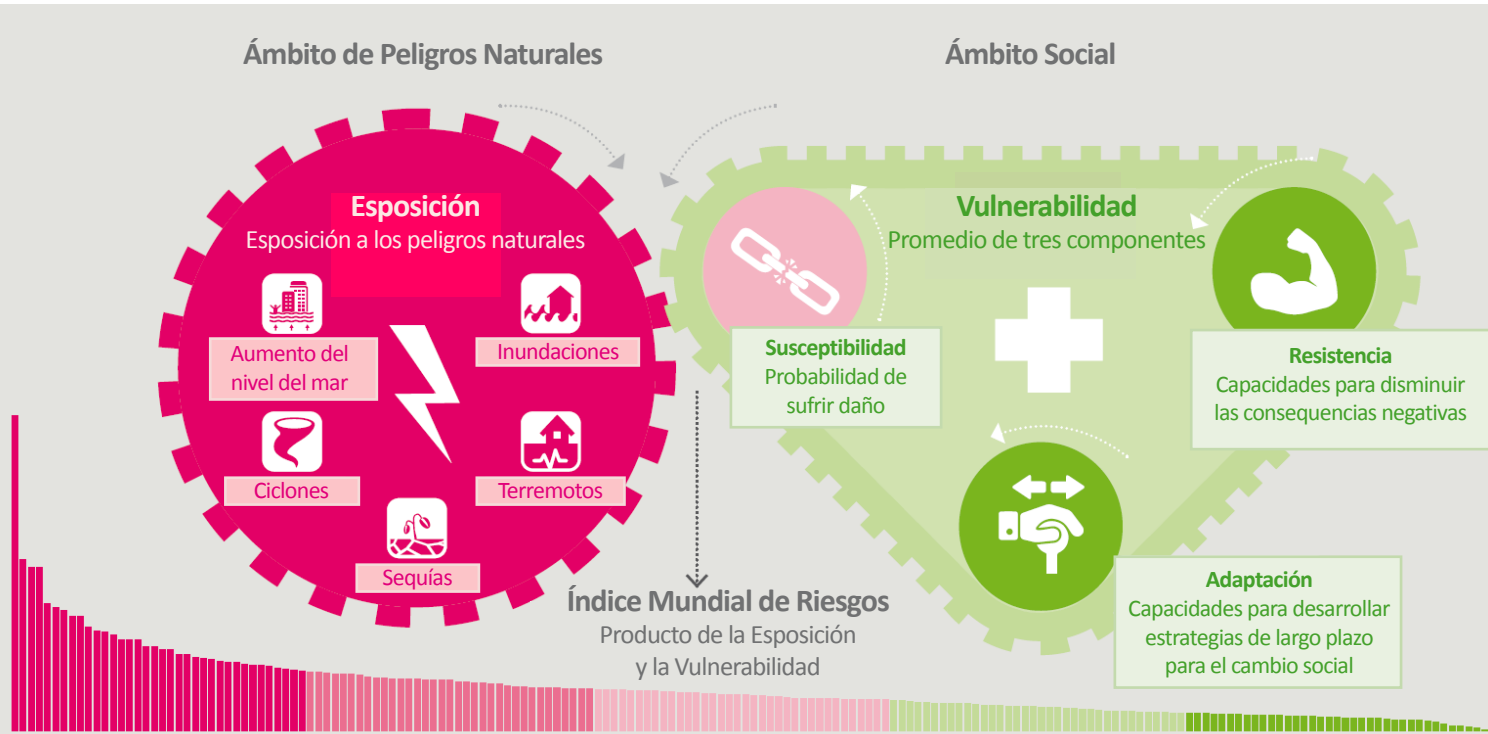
Ámbito de Peligros Naturales

Ámbito Social

Esposición
Esposición a los peligros naturales

Aumento del nivel del mar

Inundaciones

Ciclones

Terremotos

Sequías

Vulnerabilidad
Promedio de tres componentes

Susceptibilidad
Probabilidad de sufrir daño

Resistencia
Capacidades para disminuir las consequencias negativas

Adaptación
Capacidades para desarrollar estrategias de largo plazo para el cambio social

Índice Mundial de Riesgos
Producto de la Esposición y la Vulnerabilidad